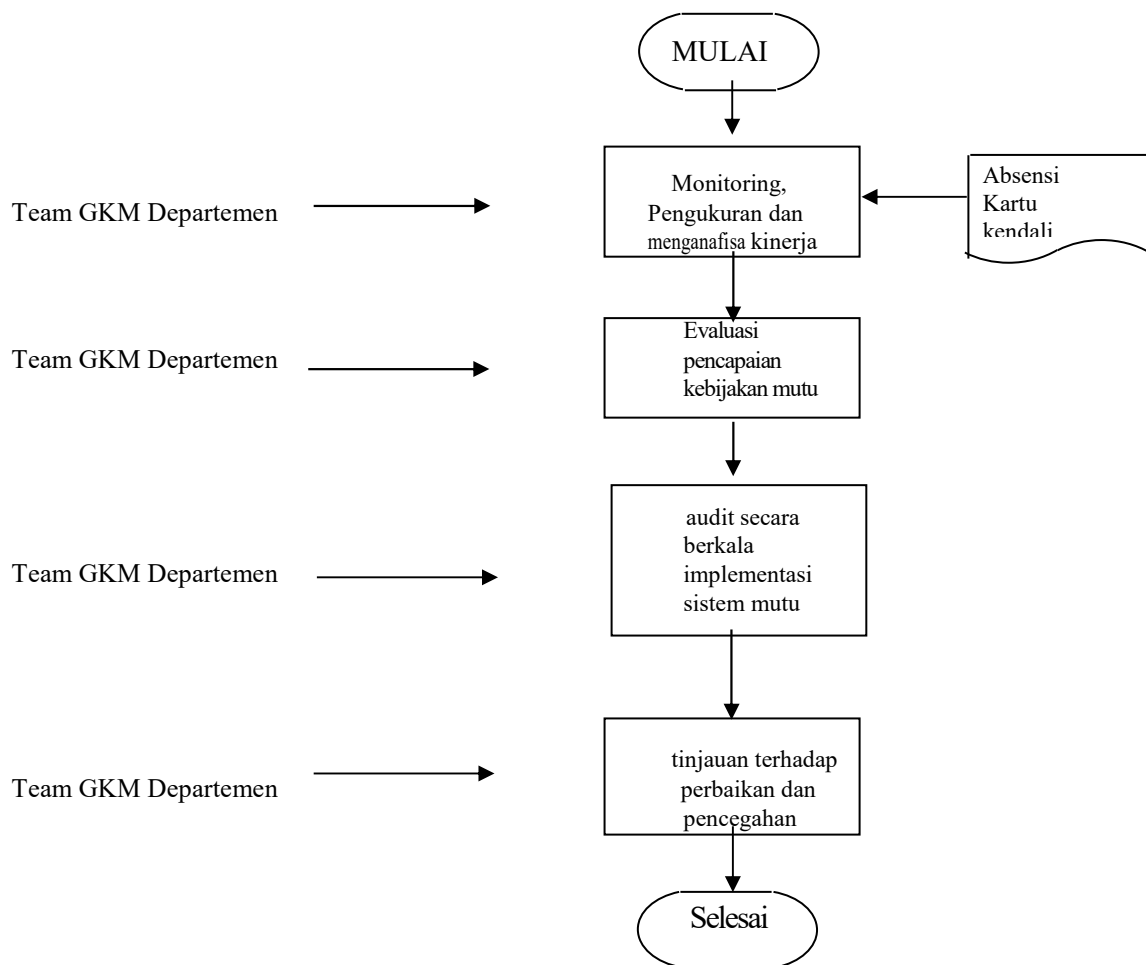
MULAI

Team GKM Departemen

Monitoring, Pengukuran dan menganafisa kinerja

Absensi Kartu kendali

Team GKM Departemen

Evaluasi pencapaian kebijakan mutu

Team GKM Departemen

audit secara berkala implementasi sistem mutu

Team GKM Departemen

tinjauan terhadap perbaikan dan pencegahan

Selesai